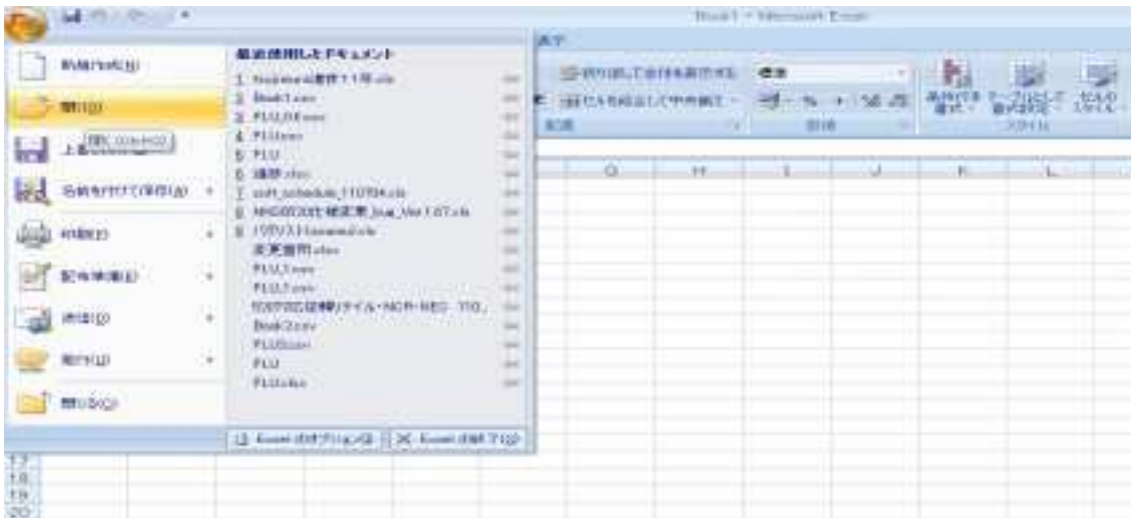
Book1 - Microsoft Excel

新規作成(N)
開く(O)
開く (Ctrl+O)
上書き保存(S)
名前を付けて保存(A)
印刷(P)
配布準備(E)
送信(D)
発行(U)
閉じる(C)

最近使用したドキュメント
1 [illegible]1.1.xls
2 Book1.csv
3 PLU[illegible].csv
4 PLU.csv
5 PLU
6 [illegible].xlsx
7 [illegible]_110704.xls
8 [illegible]_Ver1.07.xls
9 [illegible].xls
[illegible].xlsx
PLU1.csv
PLU1.csv
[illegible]
Book2.csv
PLU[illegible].csv
PLU
PLU.xlsx

Excel のオプション(I)
Excel の終了(X)

折り返して全体を表示する
セルを結合して中央揃え
配置
標準
数値
条件付き書式
テーブルとして書式設定
セルのスタイル
スタイル

G H I J K L
17
18
19
20